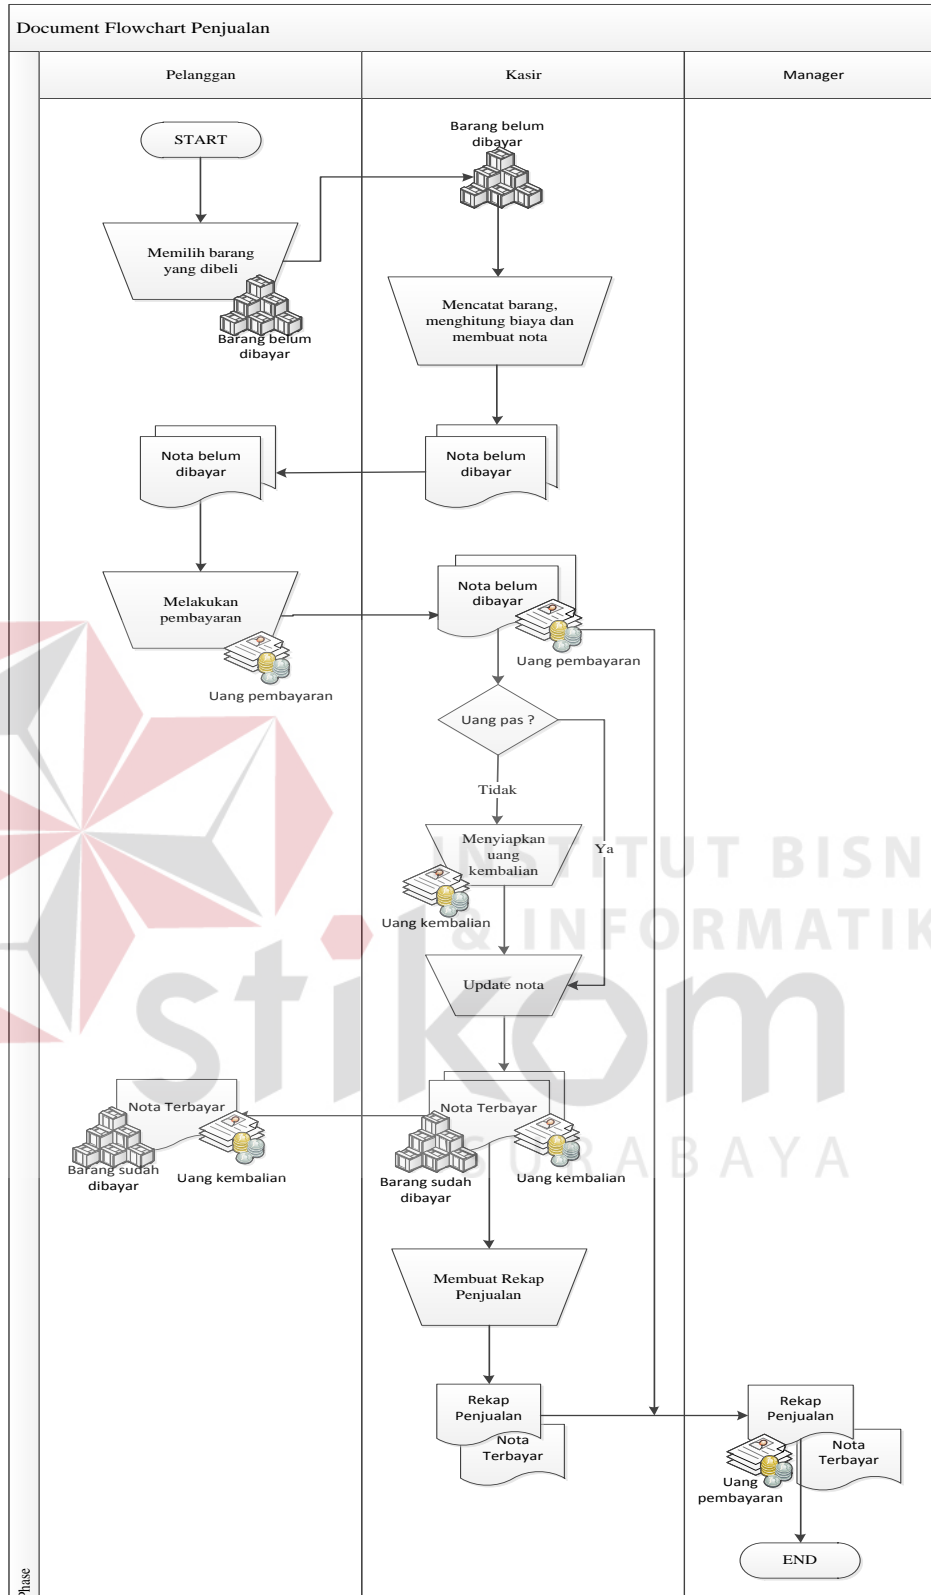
Document Flowchart Penjualan

Pelanggan

Kasir

Manager

START

Barang belum dibayar

Memilih barang yang dibeli

Barang belum dibayar

Mencatat barang, menghitung biaya dan membuat nota

Nota belum dibayar

Nota belum dibayar

Melakukan pembayaran

Uang pembayaran

Nota belum dibayar

Uang pembayaran

Uang pas ?

Tidak

Ya

Menyiapkan uang kembalian

Uang kembalian

Update nota

Nota Terbayar

Barang sudah dibayar

Uang kembalian

Nota Terbayar

Barang sudah dibayar

Uang kembalian

Membuat Rekap Penjualan

Rekap Penjualan

Nota Terbayar

Rekap Penjualan

Nota Terbayar

Uang pembayaran

END

Phase

INSTITUT BISNIS & INFORMATIKA

stikom

SURABAYA